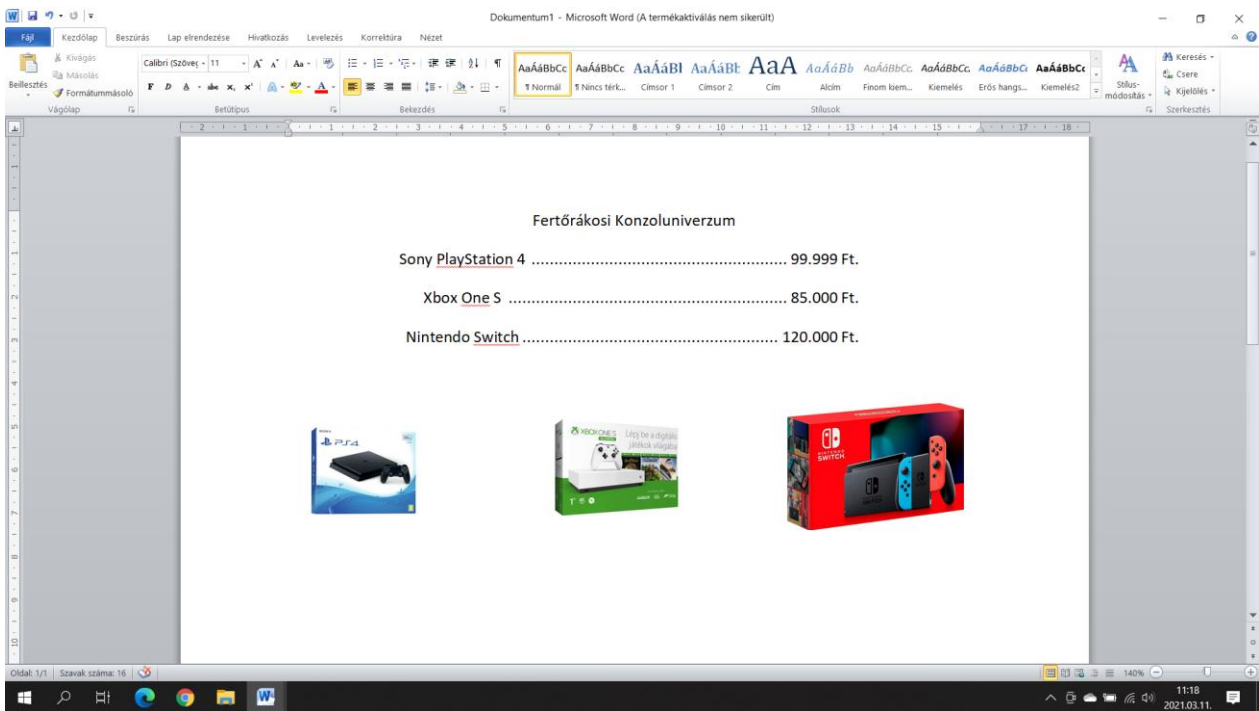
Dokumentum1 - Microsoft Word (A termékaktiválás nem sikerült)

Fájl Kezdőlap Beszúrás Lap elrendezése Hivatkozás Levelezés Korrektúra Nézet

Kivágás
Másolás
Beillesztés
Formátummásoló
Vágólap

Calibri (Szöveg - 11
Betűtípus

Bekezdés

AaÁáBbCc ¶ Normál
AaÁáBbCc ¶ Nincs térk...
AaÁáBl Címsor 1
AaÁáBb Címsor 2
AaA Cím
AaÁáBb Alcím
AaÁáBbCc Finom kiem...
AaÁáBbCc Kiemelés
AaÁáBbCc Erős hangs...
AaÁáBbCc Kiemelés2
Stílusok

Stílus-módosítás

Keresés
Csere
Kijelölés
Szerkesztés

Fertőrákosi Konzoluniverzum

Sony PlayStation 4 ........................................................ 99.999 Ft.

Xbox One S ............................................................. 85.000 Ft.

Nintendo Switch ........................................................ 120.000 Ft.

PS4

XBOX ONE S
Lépj be a digitális játékok világába

NINTENDO SWITCH

Oldal: 1/1 Szavak száma: 16

140%

11:18
2021.03.11.